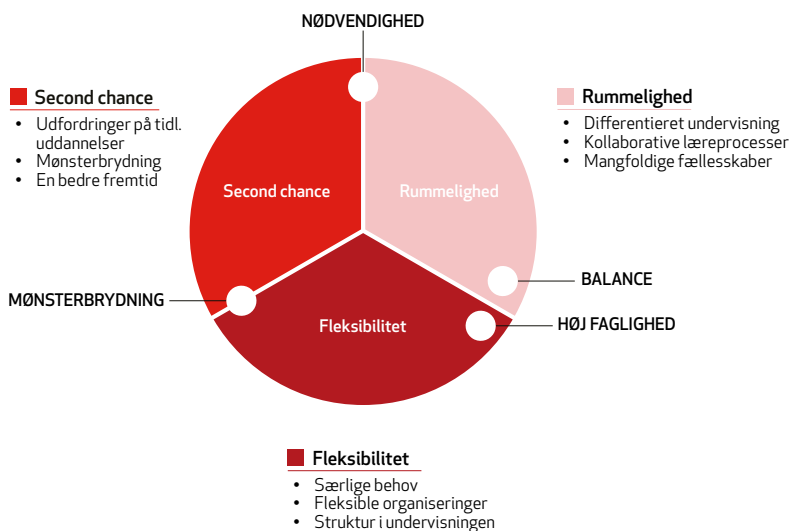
NØDVENDIGHED

Second chance
- Udfordringer på tidl. uddannelser
- Mønsterbrydning
- En bedre fremtid

Rummelighed
- Differentieret undervisning
- Kollaborative læreprocesser
- Mangfoldige fællesskaber

Second chance

Rummelighed

BALANCE

MØNSTERBRYDNING

Fleksibilitet

HØJ FAGLIGHED

Fleksibilitet
- Særlige behov
- Fleksible organiseringer
- Struktur i undervisningen